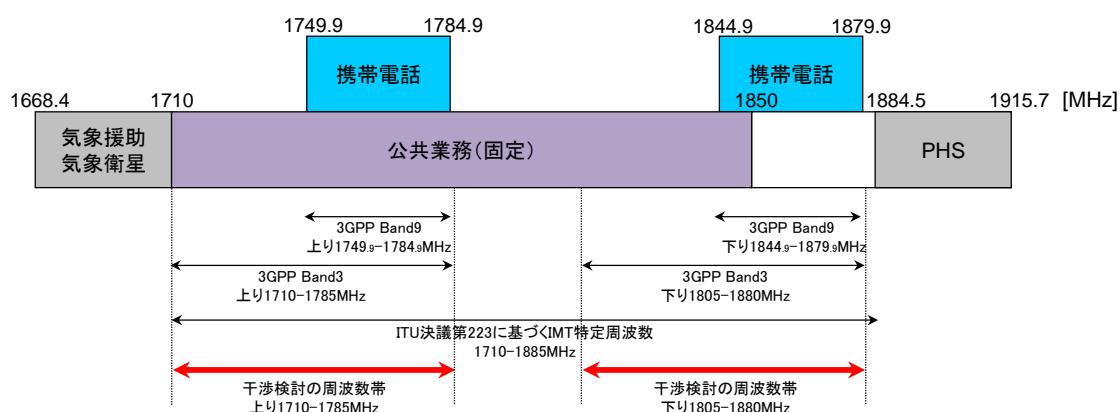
1749.9 1784.9 1844.9 1879.9

携帯電話 携帯電話

1668.4 1710 1850 1884.5 1915.7 [MHz]

気象援助
気象衛星

公共業務(固定)

PHS

3GPP Band9
上り1749.9-1784.9MHz

3GPP Band9
下り1844.9-1879.9MHz

3GPP Band3
上り1710-1785MHz

3GPP Band3
下り1805-1880MHz

ITU決議第223に基づくIMT特定周波数
1710-1885MHz

干渉検討の周波数帯
上り1710-1785MHz

干渉検討の周波数帯
下り1805-1880MHz